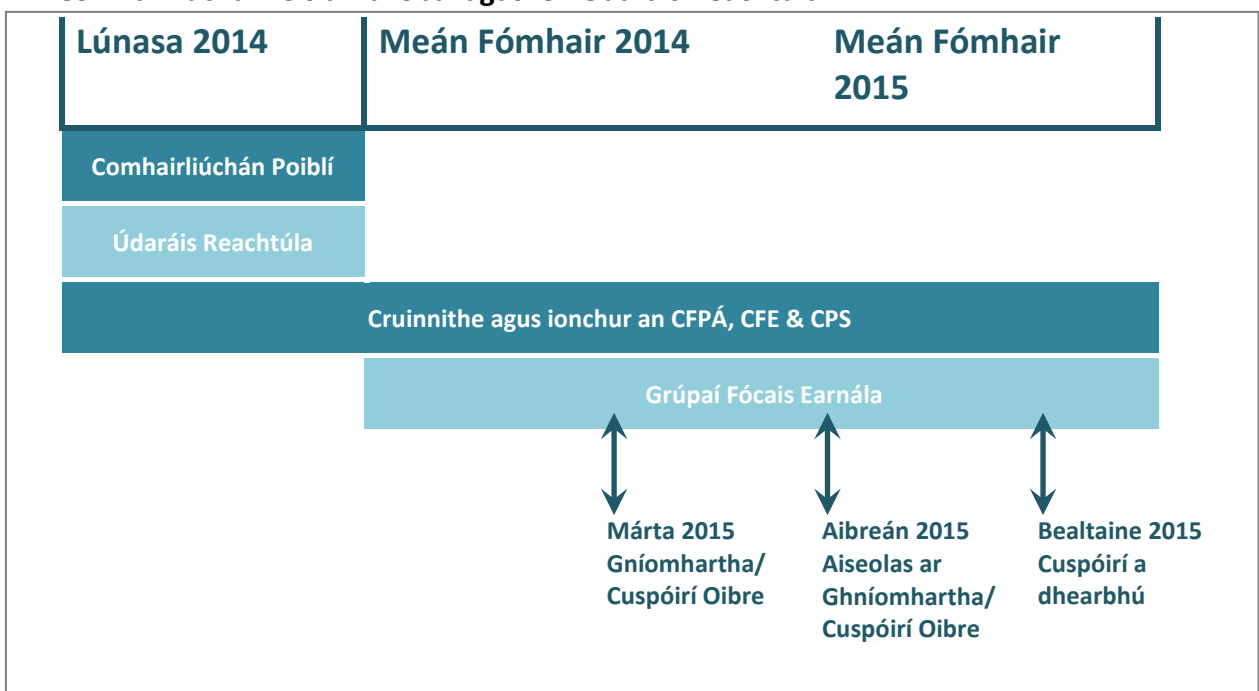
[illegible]

Lúnasa 2014

Meán Fómhair 2014

Meán Fómhair 2015

Comhairliúchán Poiblí

Údaráis Reachtúla

Cruinnithe agus ionchur an CFPÁ, CFE & CPS

Grúpaí Fócais Earnála

Márta 2015 Gníomhartha/ Cuspóirí Oibre

Aibreán 2015 Aiseolas ar Ghníomhartha/ Cuspóirí Oibre

Bealtaine 2015 Cuspóirí a dhearbhú